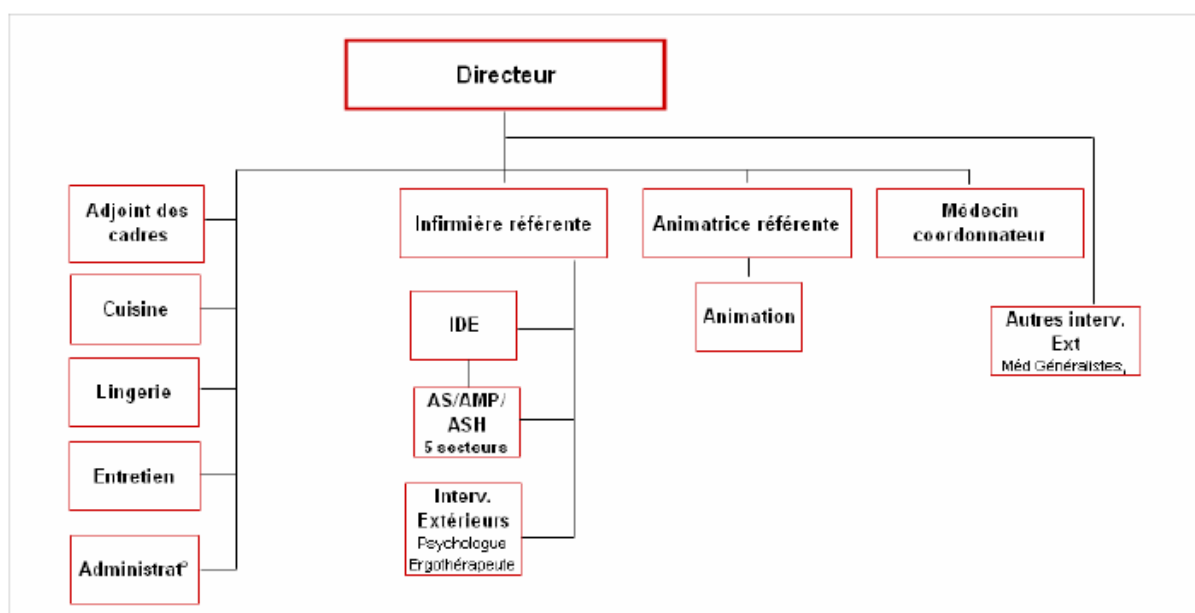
Directeur

Adjoint des cadres

Cuisine

Lingerie

Entretien

Administrat°

Infirmière référente

IDE

AS/AMP/ ASH
5 secteurs

Interv. Extérieurs
Psychologue
Ergothérapeute

Animatrice référente

Animation

Médecin coordonnateur

Autres interv. Ext
Méd Généralistes,